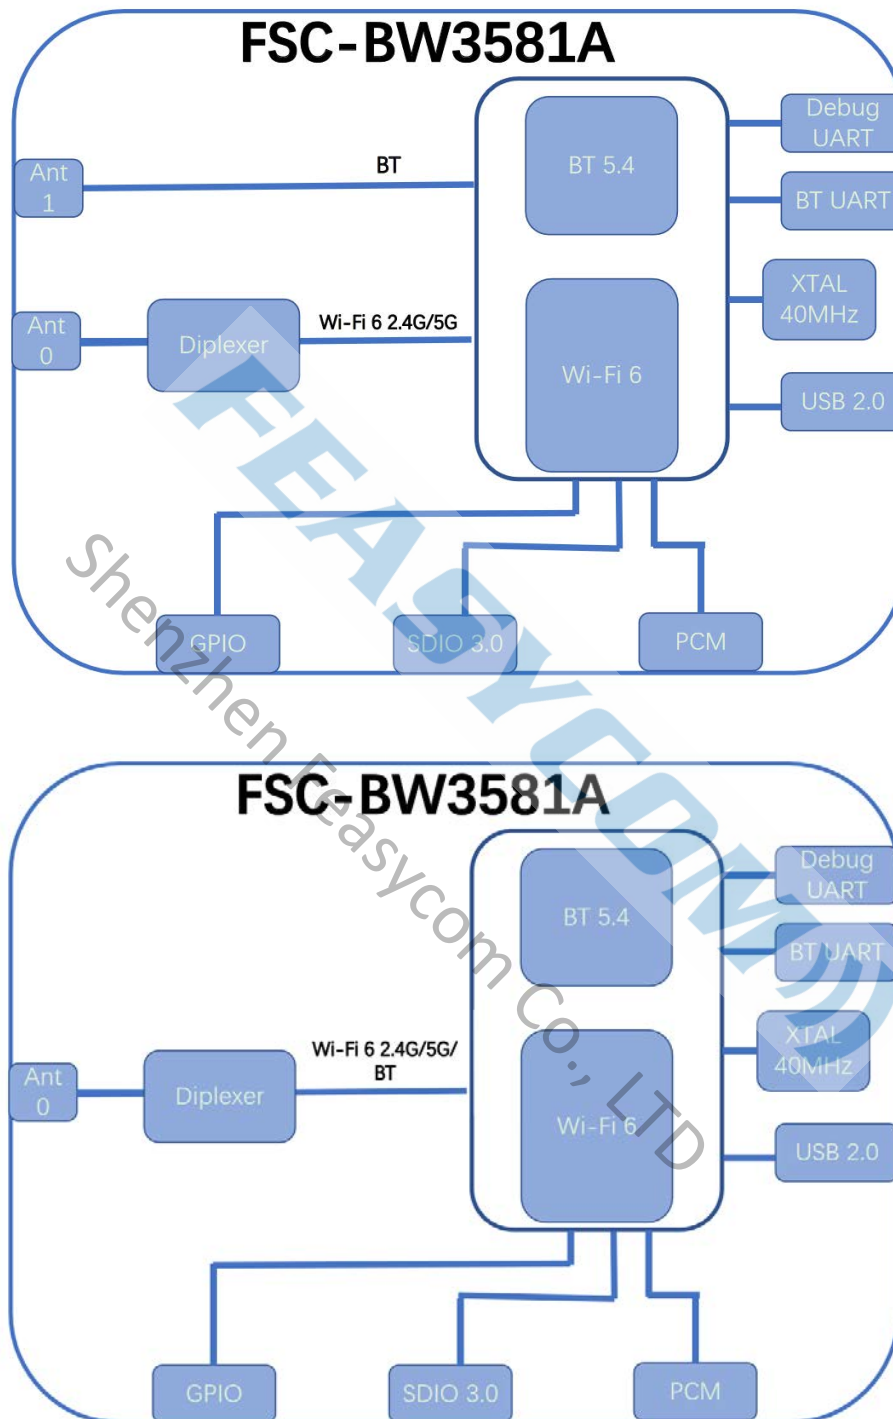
FSC-BW3581A

Ant 1

BT

BT 5.4

Debug UART

BT UART

XTAL 40MHz

Ant 0

Diplexer

Wi-Fi 6 2.4G/5G

Wi-Fi 6

USB 2.0

GPIO

SDIO 3.0

PCM

FSC-BW3581A

BT 5.4

Debug UART

BT UART

XTAL 40MHz

Ant 0

Diplexer

Wi-Fi 6 2.4G/5G/ BT

Wi-Fi 6

USB 2.0

GPIO

SDIO 3.0

PCM

FEASYCOM

Shenzhen Feasycom Co., LTD